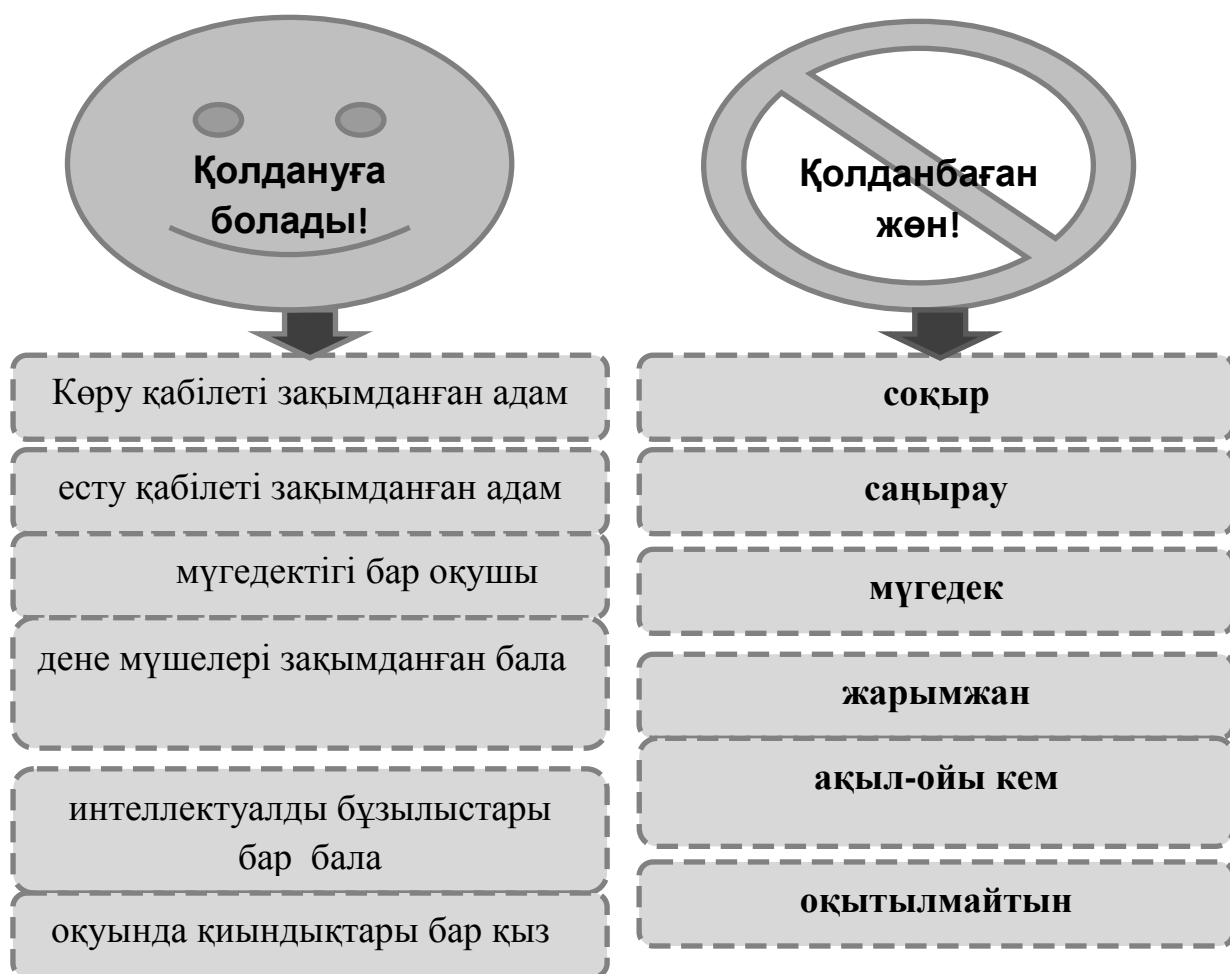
Қолдануға болады!

Көру қабілеті зақымданған адам

есту қабілеті зақымданған адам

мүгедектігі бар оқушы

дене мүшелері зақымданған бала

интеллектуалды бұзылыстары бар бала

оқуында қиындықтары бар қыз

Қолданбаған жөн!

соқыр

саңырау

мүгедек

жарымжан

ақыл-ойы кем

оқытылмайтын